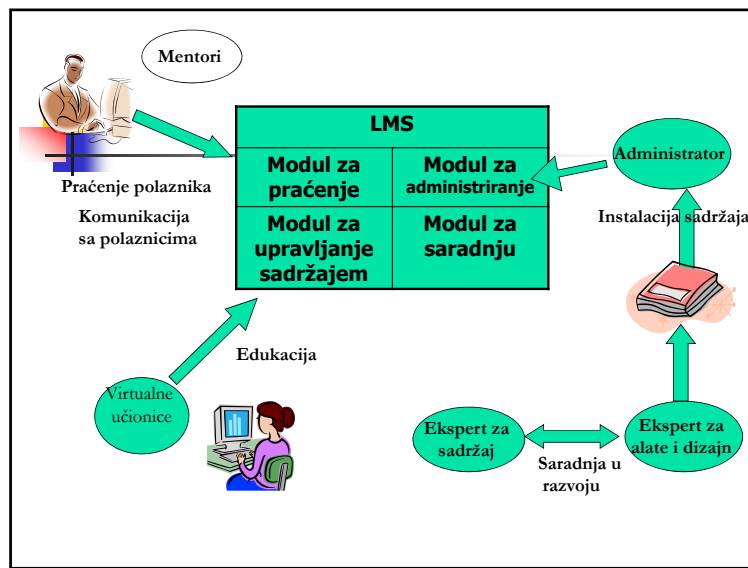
Mentori

LMS

| Modul za praćenje | Modul za administriranje |
|---|---|
| Modul za upravljanje sadržajem | Modul za saradnju |

Administrator

Praćenje polaznika

Komunikacija sa polaznicima

Instalacija sadržaja

Edukacija

Virtualne učionice

Ekspert za sadržaj

Ekspert za alate i dizajn

Saradnja u razvoju